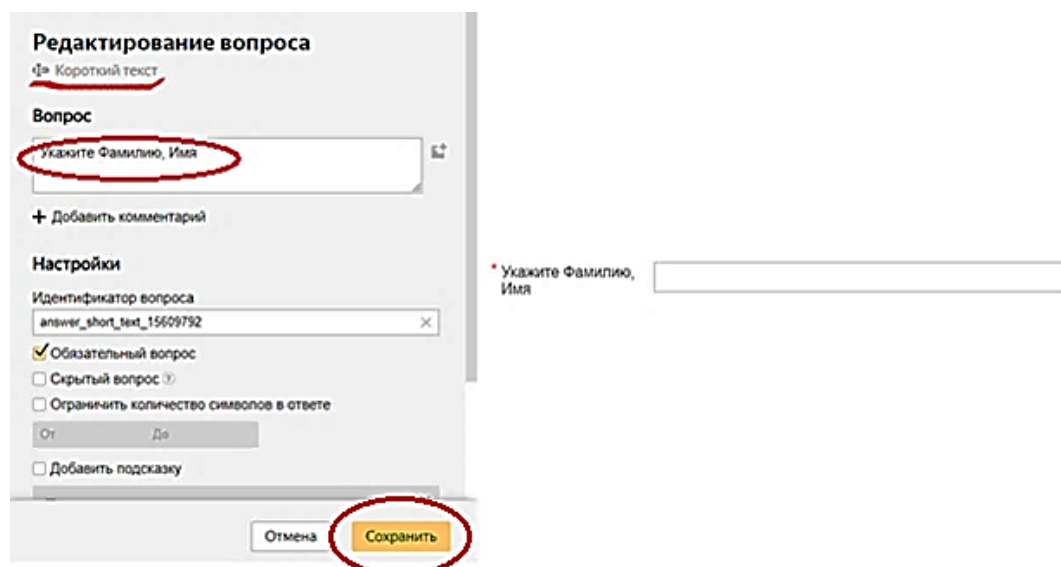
Редактирование вопроса

Короткий текст

Вопрос

Укажите Фамилию, Имя

+ Добавить комментарий

Настройки

Идентификатор вопроса

answer_short_text_15609792

Обязательный вопрос

Скрытый вопрос

Ограничить количество символов в ответе

От

До

Добавить подсказку

Отмена

Сохранить

* Укажите Фамилию, Имя